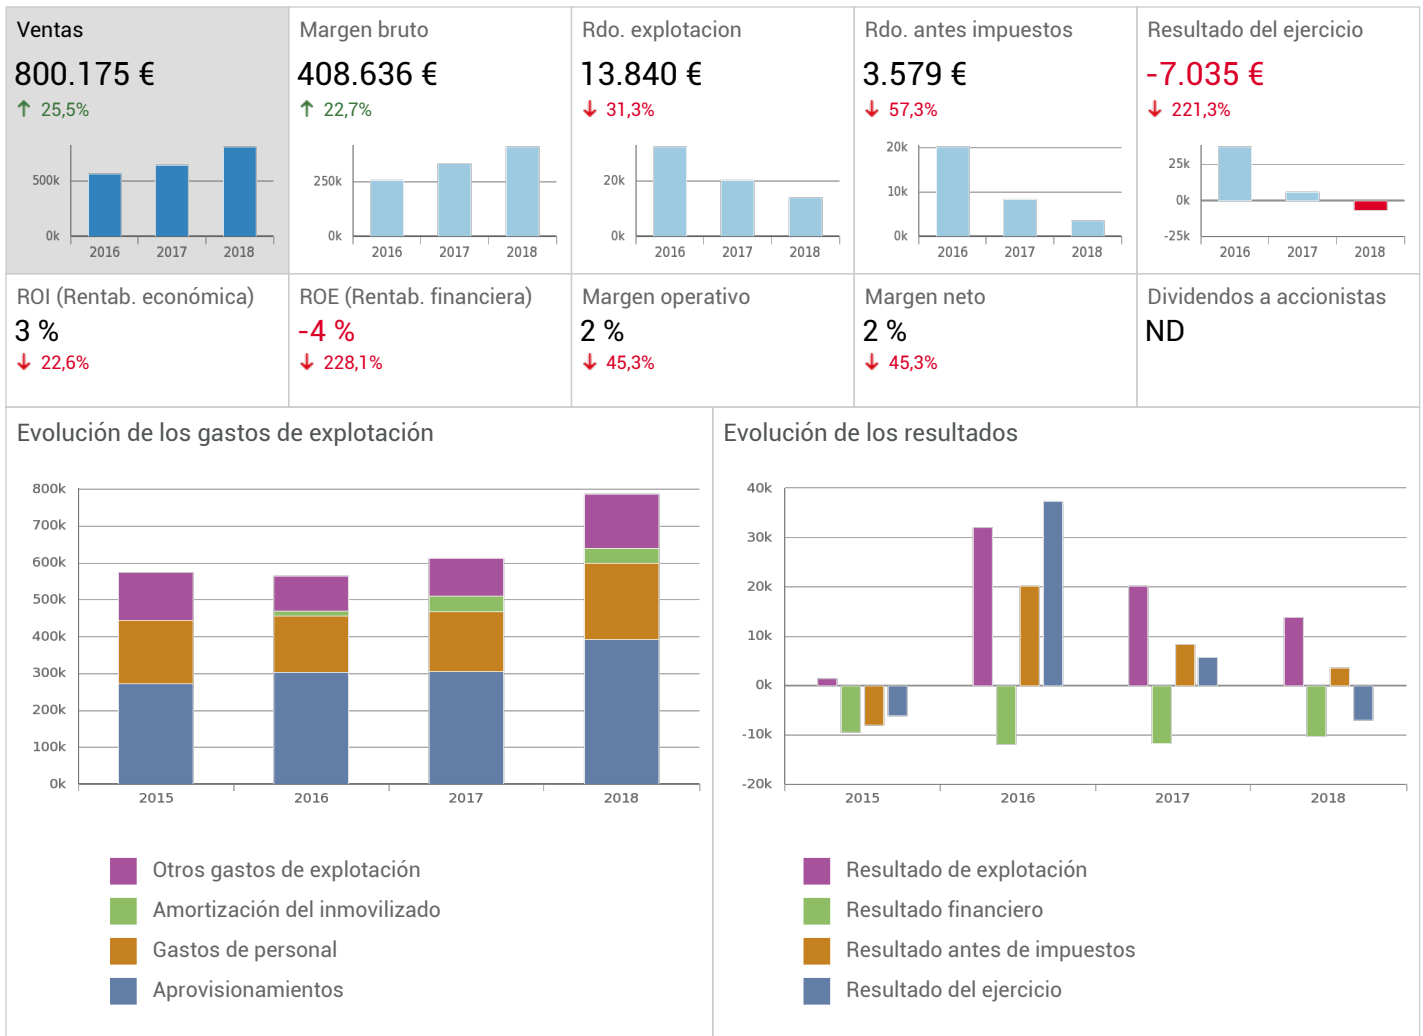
Ventas
800.175 €
↑ 25,5%
500k
0k
2016 2017 2018

Margen bruto
408.636 €
↑ 22,7%
250k
0k
2016 2017 2018

Rdo. explotacion
13.840 €
↓ 31,3%
20k
0k
2016 2017 2018

Rdo. antes impuestos
3.579 €
↓ 57,3%
20k
10k
0k
2016 2017 2018

Resultado del ejercicio
-7.035 €
↓ 221,3%
25k
0k
-25k
2016 2017 2018

ROI (Rentab. económica)
3 %
↓ 22,6%

ROE (Rentab. financiera)
-4 %
↓ 228,1%

Margen operativo
2 %
↓ 45,3%

Margen neto
2 %
↓ 45,3%

Dividendos a accionistas
ND

Evolución de los gastos de explotación
800k
700k
600k
500k
400k
300k
200k
100k
0k
2015 2016 2017 2018

Otros gastos de explotación
Amortización del inmovilizado
Gastos de personal
Aprovisionamientos

Evolución de los resultados
40k
30k
20k
10k
0k
-10k
-20k
2015 2016 2017 2018

Resultado de explotación
Resultado financiero
Resultado antes de impuestos
Resultado del ejercicio